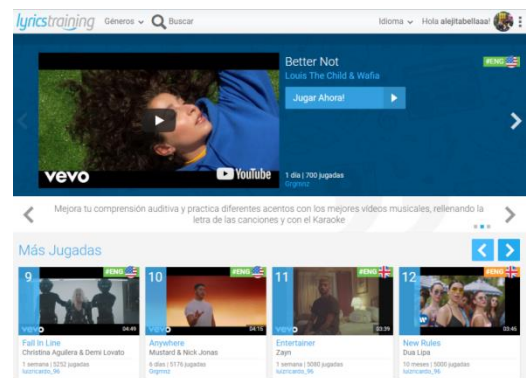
lyricstraining Géneros Buscar Idioma Hola alejitabellaaa!

Better Not
Louis The Child & Wafia
#ENG
Jugar Ahora!

vevo YouTube
1 día | 700 jugadas
Orgmnz

Mejora tu comprensión auditiva y practica diferentes acentos con los mejores videos musicales, rellenando la letra de las canciones y con el Karaoke

Más Jugadas

9 #ENG vevo 04:49
Fall In Line
Christina Aguilera & Demi Lovato
1 semana | 5252 jugadas
luzricardo_96

10 #ENG vevo 04:15
Anywhere
Mustard & Nick Jonas
6 días | 5176 jugadas
Orgmnz

11 #ENG vevo 03:39
Entertainer
Zayn
1 semana | 5090 jugadas
luzricardo_96

12 #ENG 03:46
New Rules
Dua Lipa
10 meses | 5000 jugadas
luzricardo_96